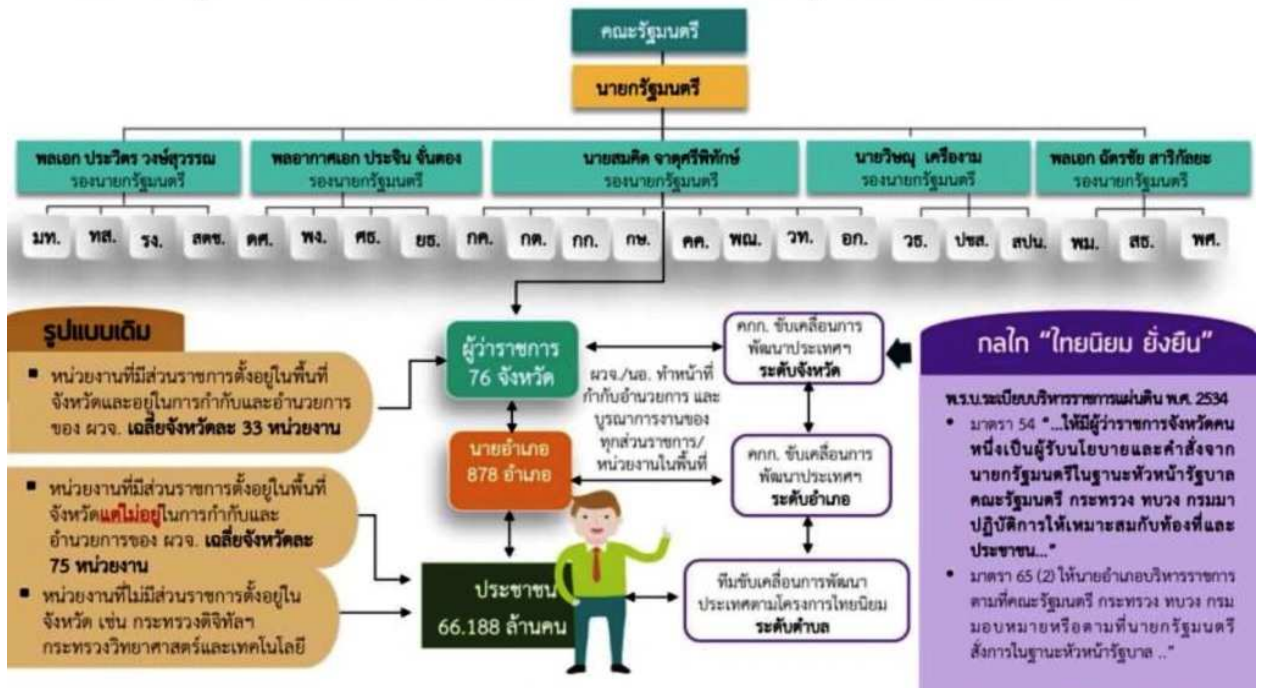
คณะรัฐมนตรี

นายกรัฐมนตรี

พลเอก ประวิตร วงษ์สุวรรณ
รองนายกรัฐมนตรี

พลอากาศเอก ประจิน จั่นตอง
รองนายกรัฐมนตรี

นายสมคิด จาตุศรีพิทักษ์
รองนายกรัฐมนตรี

นายวิษณุ เครืองาม
รองนายกรัฐมนตรี

พลเอก ฉัตรชัย สาริกัลยะ
รองนายกรัฐมนตรี

มท. ทส. รง. สตช. คค. พง. ศธ. ยธ. กค. กต. กก. กษ. คศ. พณ. วท. อก. วธ. ปชส. สปน. พม. สธ. พศ.

รูปแบบเดิม

■ หน่วยงานที่มีส่วนราชการตั้งอยู่ในพื้นที่จังหวัดและอยู่ในการกำกับและอำนวยการของ ผวจ. เฉลี่ยจังหวัดละ 33 หน่วยงาน

■ หน่วยงานที่มีส่วนราชการตั้งอยู่ในพื้นที่จังหวัดแต่ไม่อยู่ในการกำกับและอำนวยการของ ผวจ. เฉลี่ยจังหวัดละ 75 หน่วยงาน

■ หน่วยงานที่ไม่มีส่วนราชการตั้งอยู่ในจังหวัด เช่น กระทรวงดิจิทัลฯ กระทรวงวิทยาศาสตร์และเทคโนโลยี

ผู้ว่าราชการ
76 จังหวัด

นายอำเภอ
878 อำเภอ

ประชาชน
66.188 ล้านคน

ผวจ./นอ. ทำหน้าที่กำกับอำนวยการ และบูรณาการงานของทุกส่วนราชการ/หน่วยงานในพื้นที่

คกก. ขับเคลื่อนการพัฒนาประเทศฯ
ระดับจังหวัด

คกก. ขับเคลื่อนการพัฒนาประเทศฯ
ระดับอำเภอ

ทีมขับเคลื่อนการพัฒนาประเทศตามโครงการไทยนิยม
ระดับตำบล

กลไก "ไทยนิยม ยั่งยืน"

พ.ร.บ.ระเบียบบริหารราชการแผ่นดิน พ.ศ. 2534

• มาตรา 54 "...ให้มีผู้ว่าราชการจังหวัดคนหนึ่งเป็นผู้รับนโยบายและคำสั่งจากนายกรัฐมนตรีในฐานะหัวหน้ารัฐบาล คณะรัฐมนตรี กระทรวง ทบวง กรมมาปฏิบัติการให้เหมาะสมกับท้องที่และประชาชน..."

• มาตรา 65 (2) ให้นายอำเภอบริหารราชการตามที่คณะรัฐมนตรี กระทรวง ทบวง กรม มอบหมายหรือตามที่นายกรัฐมนตรีสั่งการในฐานะหัวหน้ารัฐบาล .."